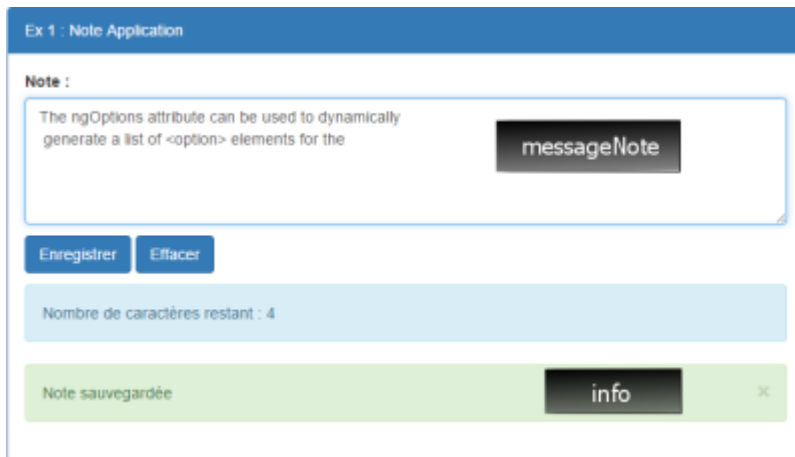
Ex 1 : Note Application

Note :

The ngOptions attribute can be used to dynamically generate a list of <option> elements for the

messageNote

Enregistrer

Effacer

Nombre de caractères restant : 4

Note sauvegardée

info

×